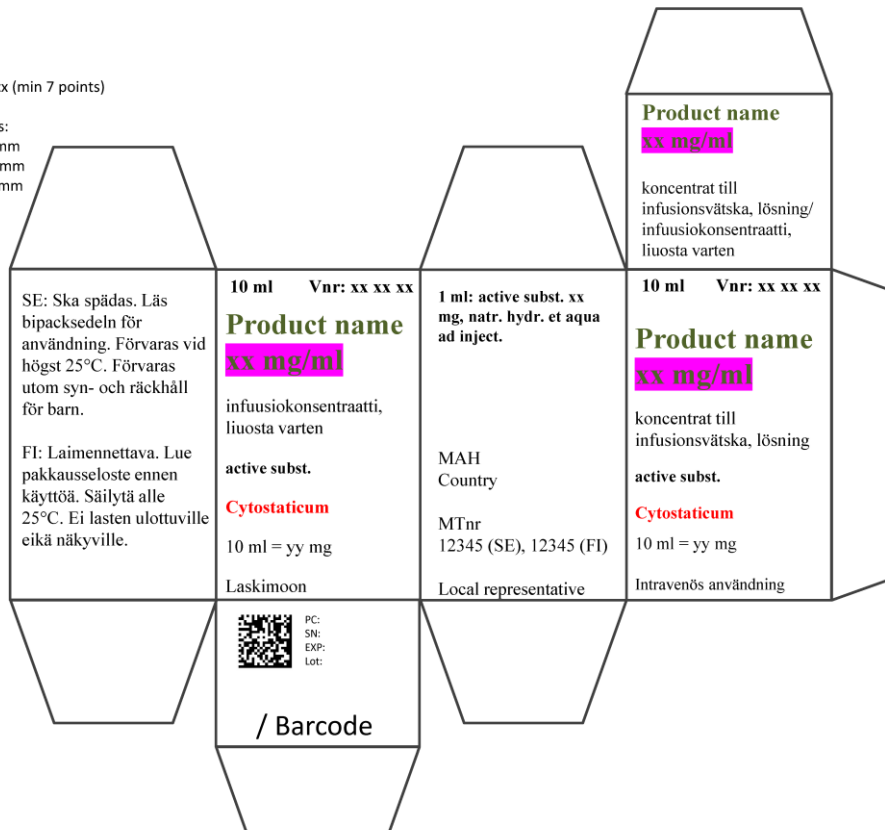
x (min 7 points)

s:
mm
mm
mm

Product name
xx mg/ml

koncentrat till infusionsvätska, lösning/ infuusiokonsentraatti, liuosta varten

SE: Ska spädas. Läs bipacksedeln för användning. Förvaras vid högst 25°C. Förvaras utom syn- och räckhåll för barn.

FI: Laimennettava. Lue pakkausseloste ennen käyttöä. Säilytä alle 25°C. Ei lasten ulottuville eikä näkyville.

10 ml Vnr: xx xx xx

Product name
xx mg/ml

infuusiokonsentraatti, liuosta varten

active subst.

Cytostaticum

10 ml = yy mg

Laskimoon

PC:
SN:
EXP:
Lot:

/ Barcode

1 ml: active subst. xx mg, natr. hydr. et aqua ad inject.

MAH
Country

MTnr
12345 (SE), 12345 (FI)

Local representative

10 ml Vnr: xx xx xx

Product name
xx mg/ml

koncentrat till infusionsvätska, lösning

active subst.

Cytostaticum

10 ml = yy mg

Intravenös användning